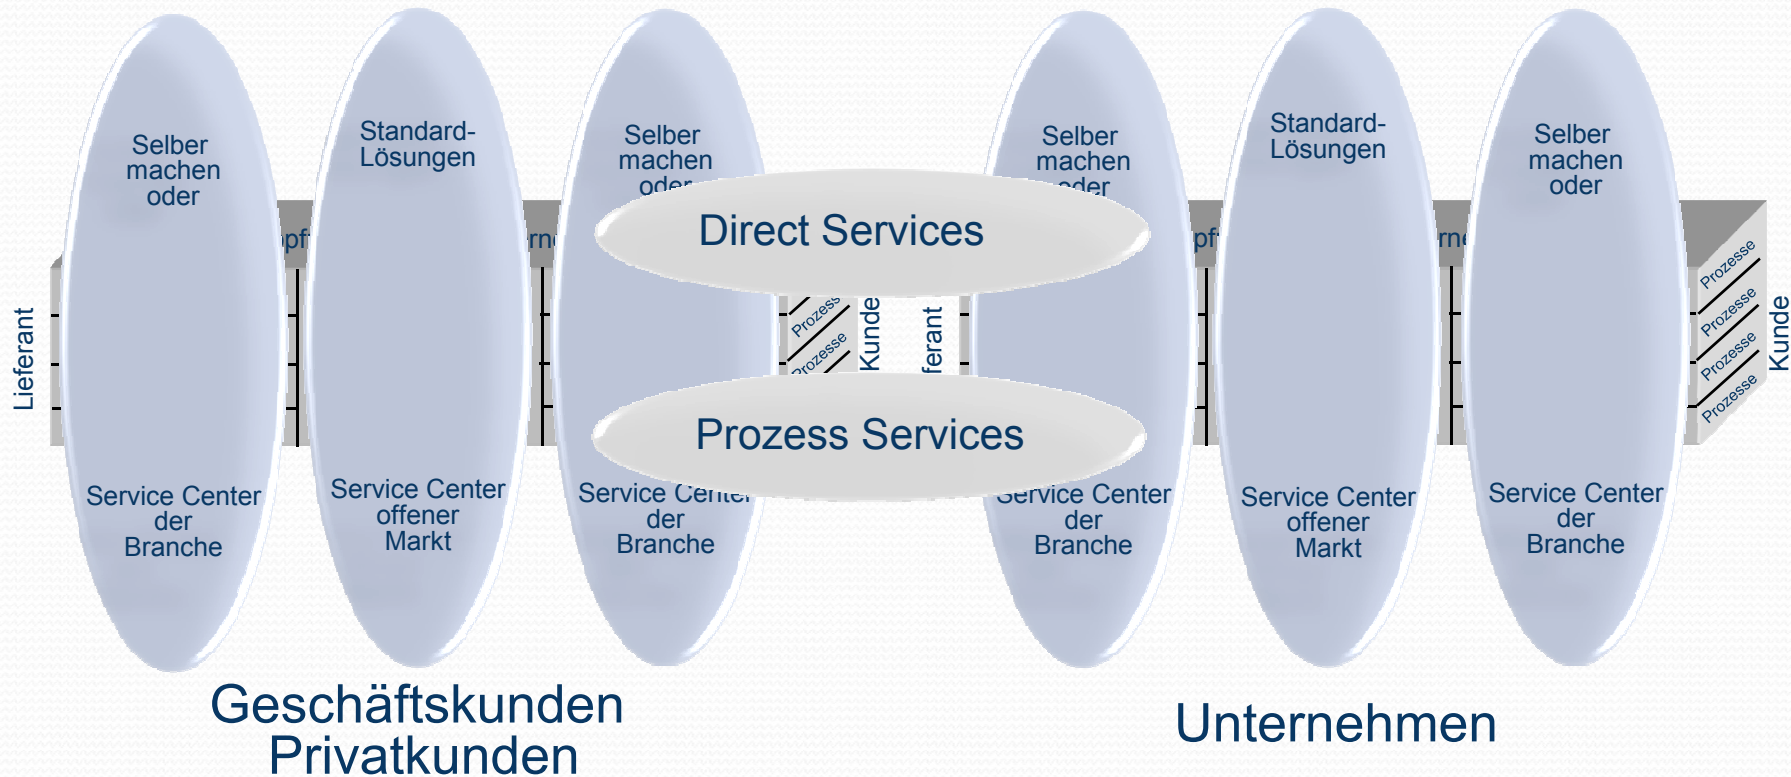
Selber machen oder

Service Center der Branche

Standard-Lösungen

Service Center offener Markt

Selber machen oder

Service Center der Branche

Lieferant

Direct Services

Prozess Services

Prozesse

Prozesse

Kunde

Lieferant

Selber machen oder

Service Center der Branche

Standard-Lösungen

Service Center offener Markt

Selber machen oder

Service Center der Branche

Prozesse

Prozesse

Prozesse

Prozesse

Kunde

Geschäftskunden
Privatkunden

Unternehmen